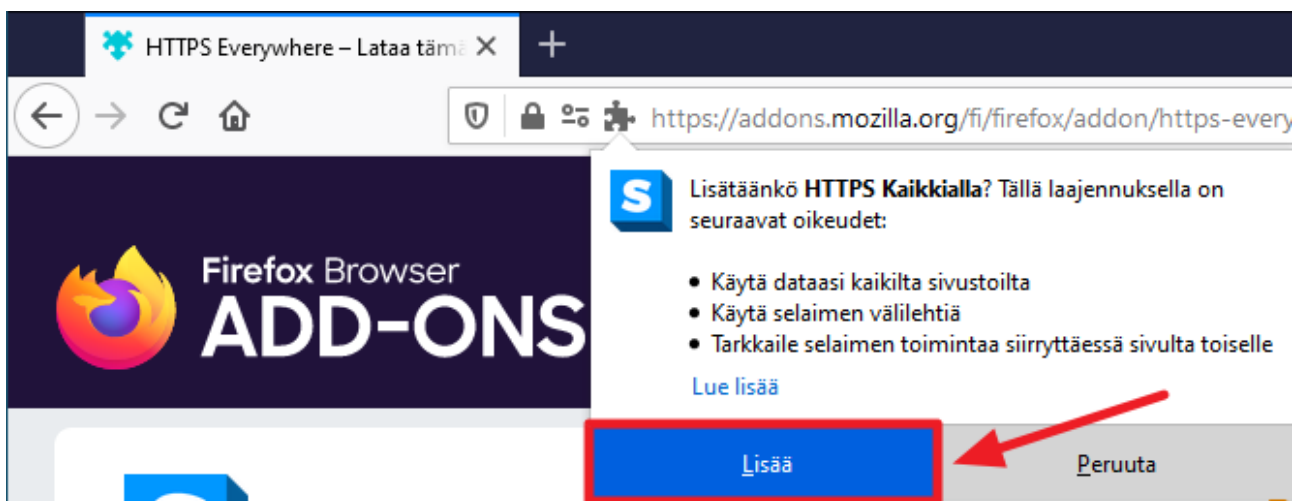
HTTPS Everywhere – Lataa tämä

https://addons.mozilla.org/fi/firefox/addon/https-every

Firefox Browser
ADD-ONS

Lisätäänkö **HTTPS Kaikkialla**? Tällä laajennuksella on seuraavat oikeudet:

• Käytä dataasi kaikilta sivustoilta
• Käytä selaimen välilehtiä
• Tarkkaile selaimen toimintaa siirryttäessä sivulta toiselle

Lue lisää

Lisää

Peruuta